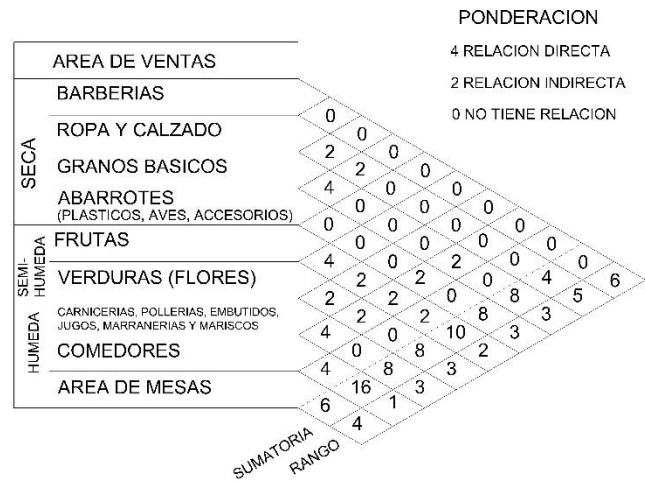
PONDERACION
4 RELACION DIRECTA
2 RELACION INDIRECTA
0 NO TIENE RELACION

AREA DE VENTAS
SECA
BARBERIAS
ROPA Y CALZADO
GRANOS BASICOS
ABARROTES (PLASTICOS, AVES, ACCESORIOS)
SEMI-HUMEDA
FRUTAS
VERDURAS (FLORES)
HUMEDA
CARNICERIAS, POLLERIAS, EMBUTIDOS, JUGOS, MARRANERIAS Y MARISCOS
COMEDORES
AREA DE MESAS

0
0
2
2
0
4
0
0
0
0
0
0
0
0
0
4
0
0
2
0
0
0
2
2
2
0
4
6
2
2
0
8
5
4
2
2
8
3
4
0
10
3
4
8
2
16
3
6
1
4

SUMATORIA
RANGO